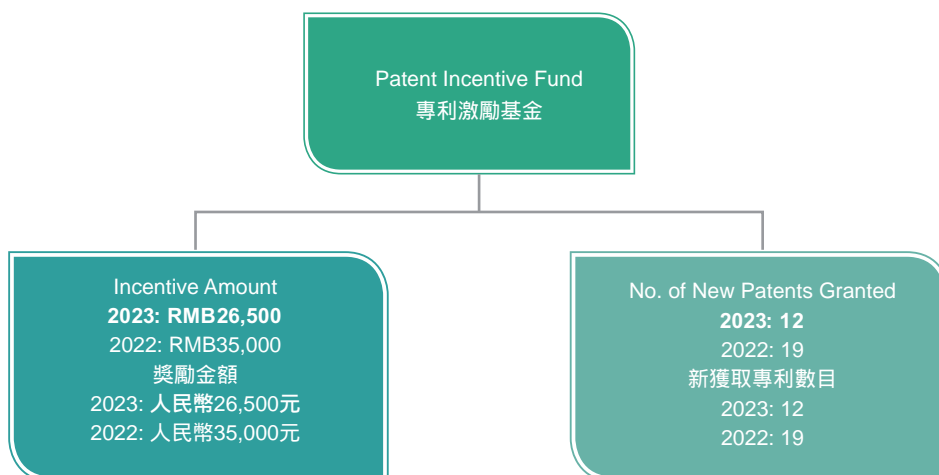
Patent Incentive Fund
專利激勵基金

Incentive Amount
**2023: RMB26,500**
2022: RMB35,000
獎勵金額
2023: 人民幣26,500元
2022: 人民幣35,000元

No. of New Patents Granted
**2023: 12**
2022: 19
新獲取專利數目
2023: 12
2022: 19